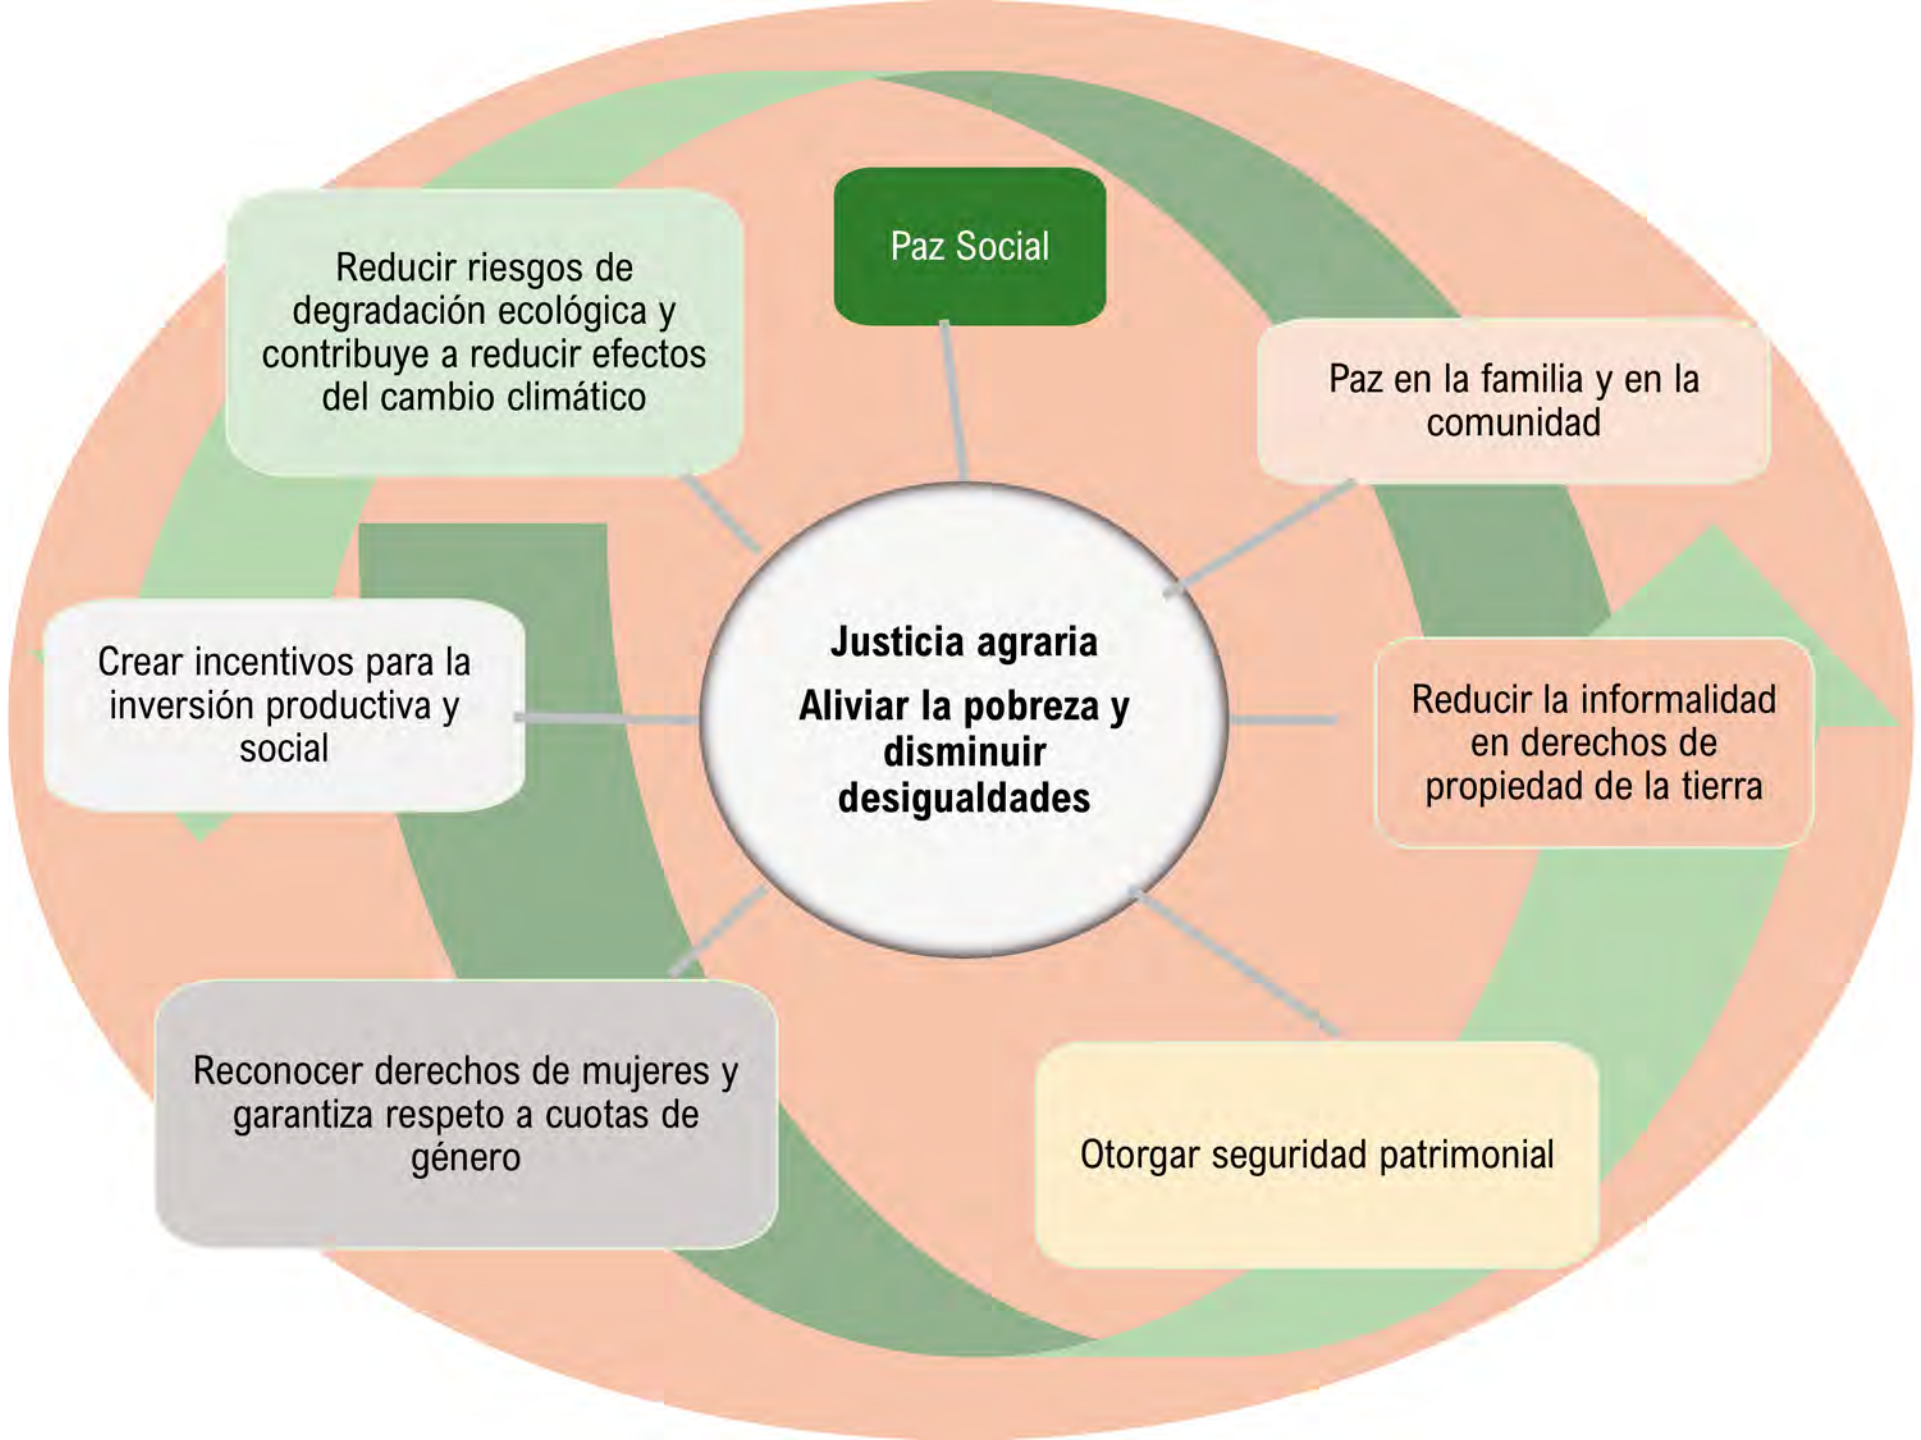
Paz Social

Reducir riesgos de degradación ecológica y contribuye a reducir efectos del cambio climático

Paz en la familia y en la comunidad

Justicia agraria

Aliviar la pobreza y disminuir desigualdades

Crear incentivos para la inversión productiva y social

Reducir la informalidad en derechos de propiedad de la tierra

Reconocer derechos de mujeres y garantiza respeto a cuotas de género

Otorgar seguridad patrimonial